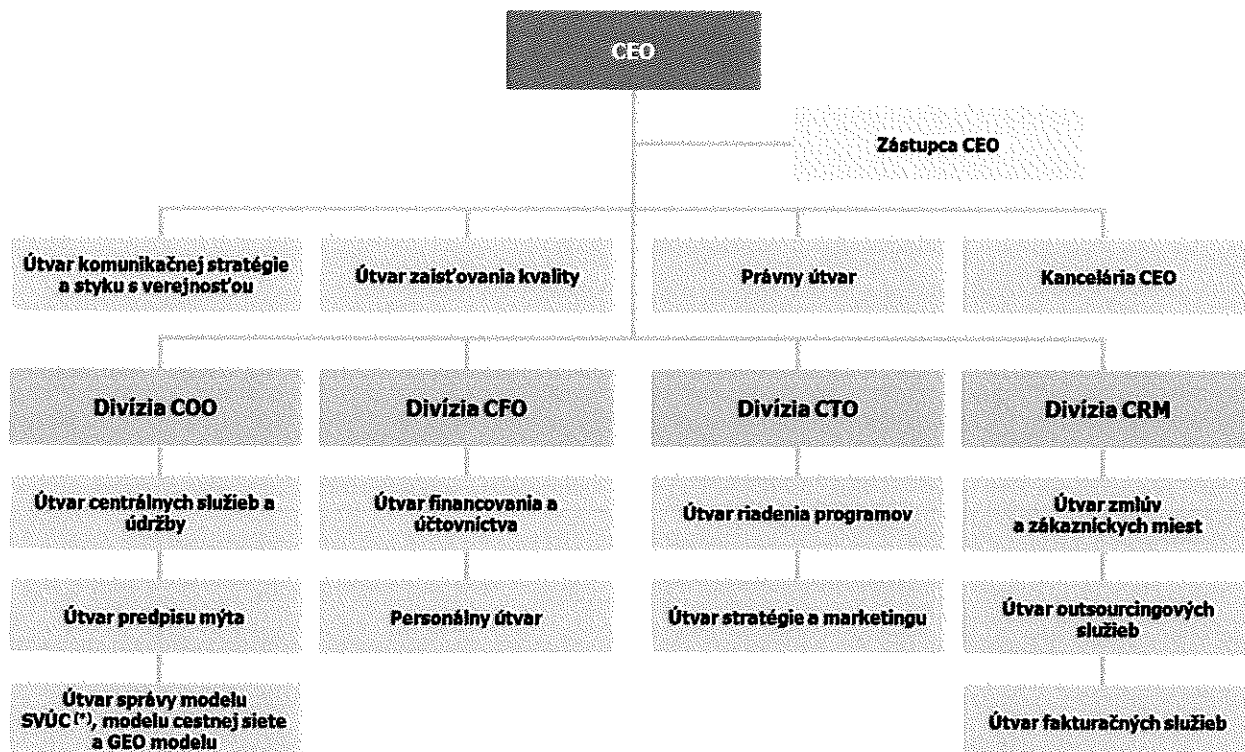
CEO

Zástupca CEO

Útvar komunikačnej stratégie a styku s verejnosťou

Útvar zaisťovania kvality

Právny útvar

Kancelária CEO

Divízia COO

Útvar centrálnych služieb a údržby

Útvar predpisu mýta

Útvar správy modelu SVÚC (*), modelu cestnej siete a GEO modelu

Divízia CFO

Útvar financovania a účtovníctva

Personálny útvar

Divízia CTO

Útvar riadenia programov

Útvar stratégie a marketingu

Divízia CRM

Útvar zmlúv a zákazníckych miest

Útvar outsourcingových služieb

Útvar fakturačných služieb